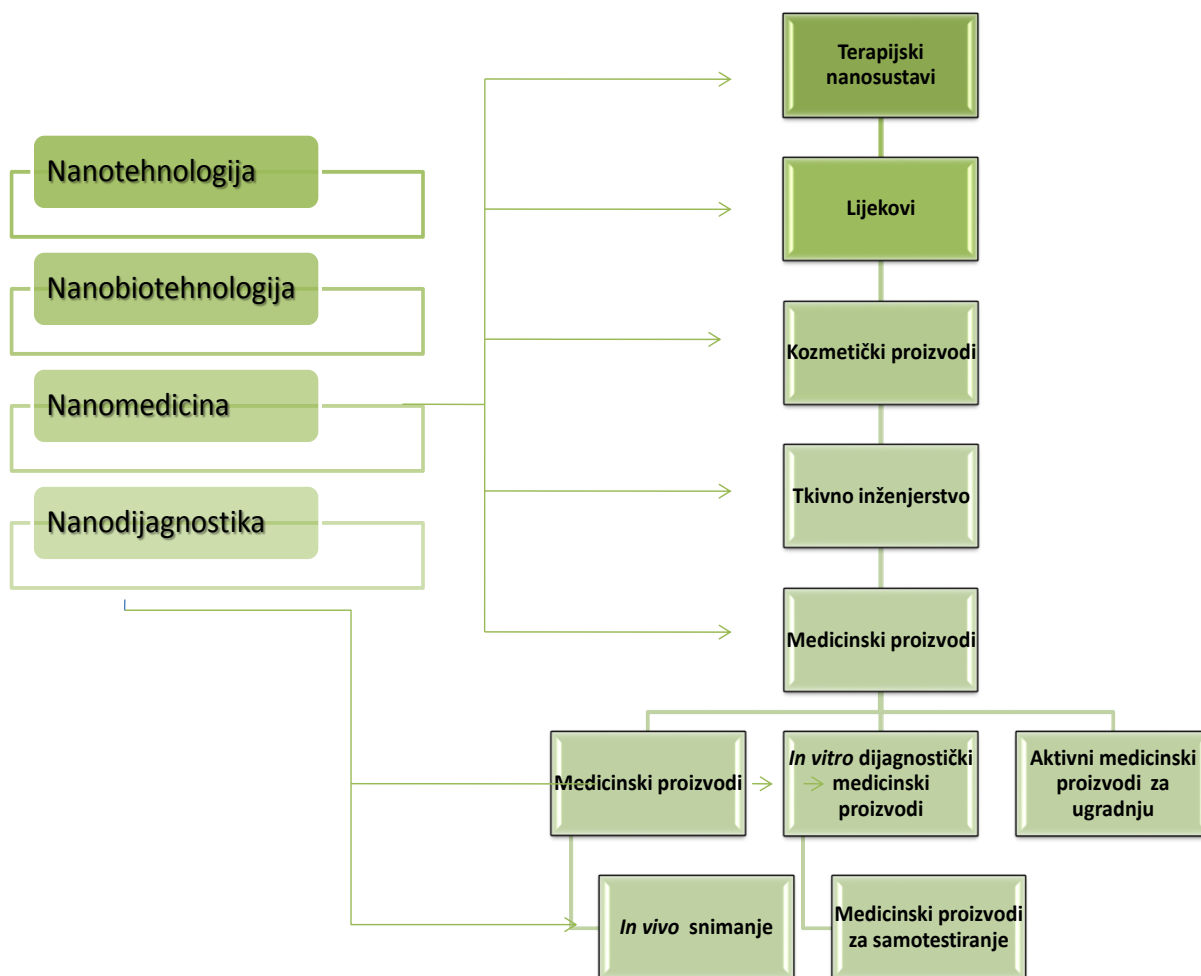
Nanotehnologija

Nanobiotehnologija

Nanomedicina

Nanodijagnostika

Terapijski nanosustavi

Lijekovi

Kozmetički proizvodi

Tkivno inženjerstvo

Medicinski proizvodi

Medicinski proizvodi

*In vitro* dijagnostički medicinski proizvodi

Aktivni medicinski proizvodi za ugradnju

*In vivo* snimanje

Medicinski proizvodi za samotestiranje